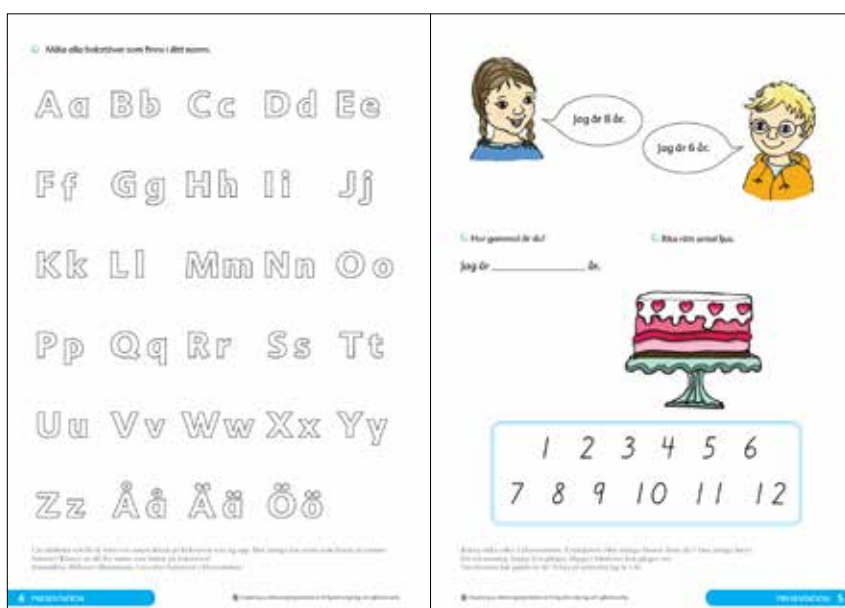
Måla alla bokstäver som finns i ditt namn.

Aa Bb Cc Dd Ee

Ff Gg Hh Ii Jj

Kk Ll Mm Nn Oo

Pp Qq Rr Ss Tt

Uu Vv Ww Xx Yy

Zz Åå Ää Öö

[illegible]

4 PRESENTATION

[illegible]

Jag är 8 år.

Jag är 6 år.

Hur gammal är du?

Rita rätt antal ljus.

Jag är ________________ år.

1 2 3 4 5 6
7 8 9 10 11 12

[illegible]

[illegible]

PRESENTATION 5